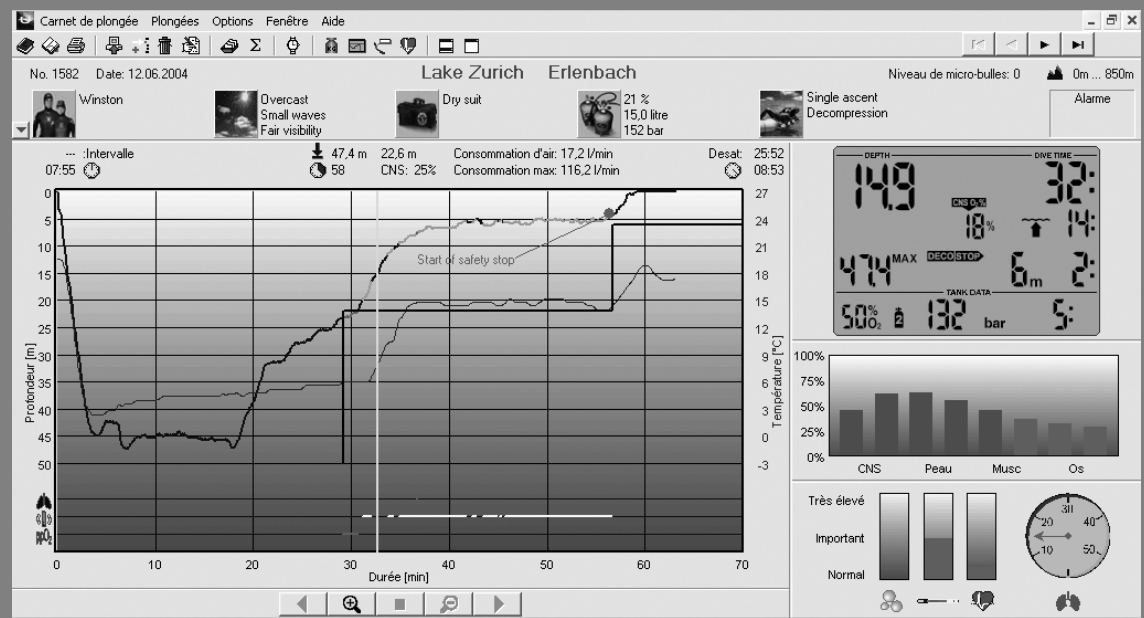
Carnet de plongée Plongées Options Fenêtre Aide

No. 1582 Date: 12.06.2004

Lake Zurich Erlenbach

Niveau de micro-bulles: 0 0m ... 850m

Winston

Overcast
Small waves
Fair visibility

Dry suit

21 %
15,0 litre
152 bar

Single ascent
Decompression

Alarme

--- :Intervalle
07:55

47,4 m 22,6 m
58 CNS: 25%

Consommation d'air: 17,2 l/min
Consommation max: 116,2 l/min

Desat 25:52
08:53

Start of safety stop

Profondeur [m]

Température [°C]

Durée [min]

0 5 10 15 20 25 30 35 40 45 50

27 24 21 18 15 12 9 6 3 0 -3

0 10 20 30 40 50 60 70

DEPTH
DIVE TIME
14.9
32:
CNS $O_2$ %
18%
14:
47.4 MAX
DECO STOP
6m
2:
TANK DATA
50% $O_2$
132 bar
5:

100%
75%
50%
25%
0%

CNS Peau Musc Os

Très élevé
Important
Normal

30
20 40
10 50